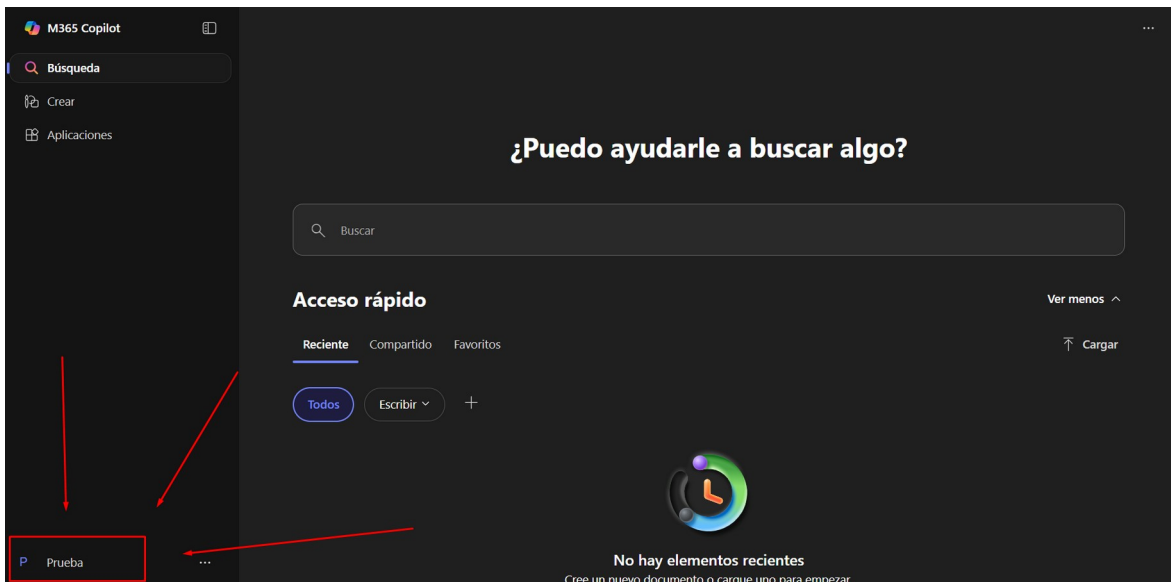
M365 Copilot

Búsqueda

Crear

Aplicaciones

...

¿Puedo ayudarle a buscar algo?

Buscar

Acceso rápido

Ver menos

Reciente Compartido Favoritos

Cargar

Todos

Escribir

+

No hay elementos recientes

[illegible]

P Prueba

...